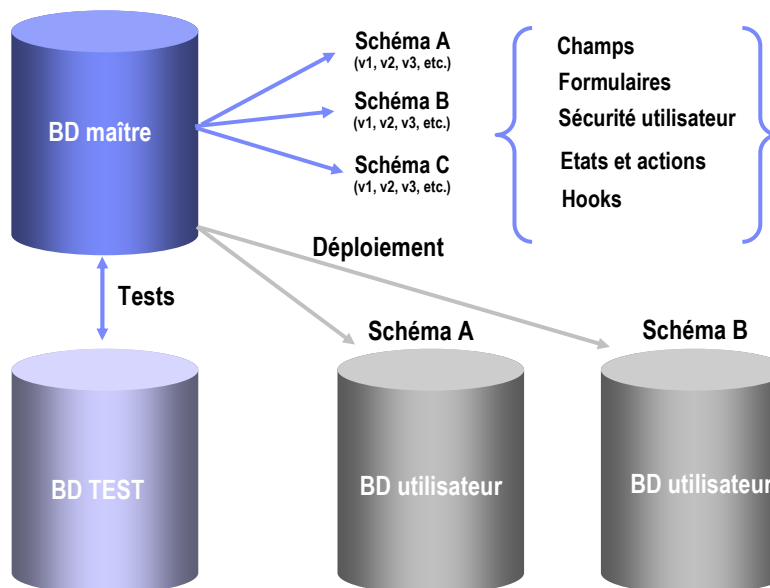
BD maître

Schéma A
(v1, v2, v3, etc.)

Schéma B
(v1, v2, v3, etc.)

Schéma C
(v1, v2, v3, etc.)

Champs
Formulaires
Sécurité utilisateur
Etats et actions
Hooks

Déploiement

Tests

Schéma A

Schéma B

BD TEST

BD utilisateur

BD utilisateur